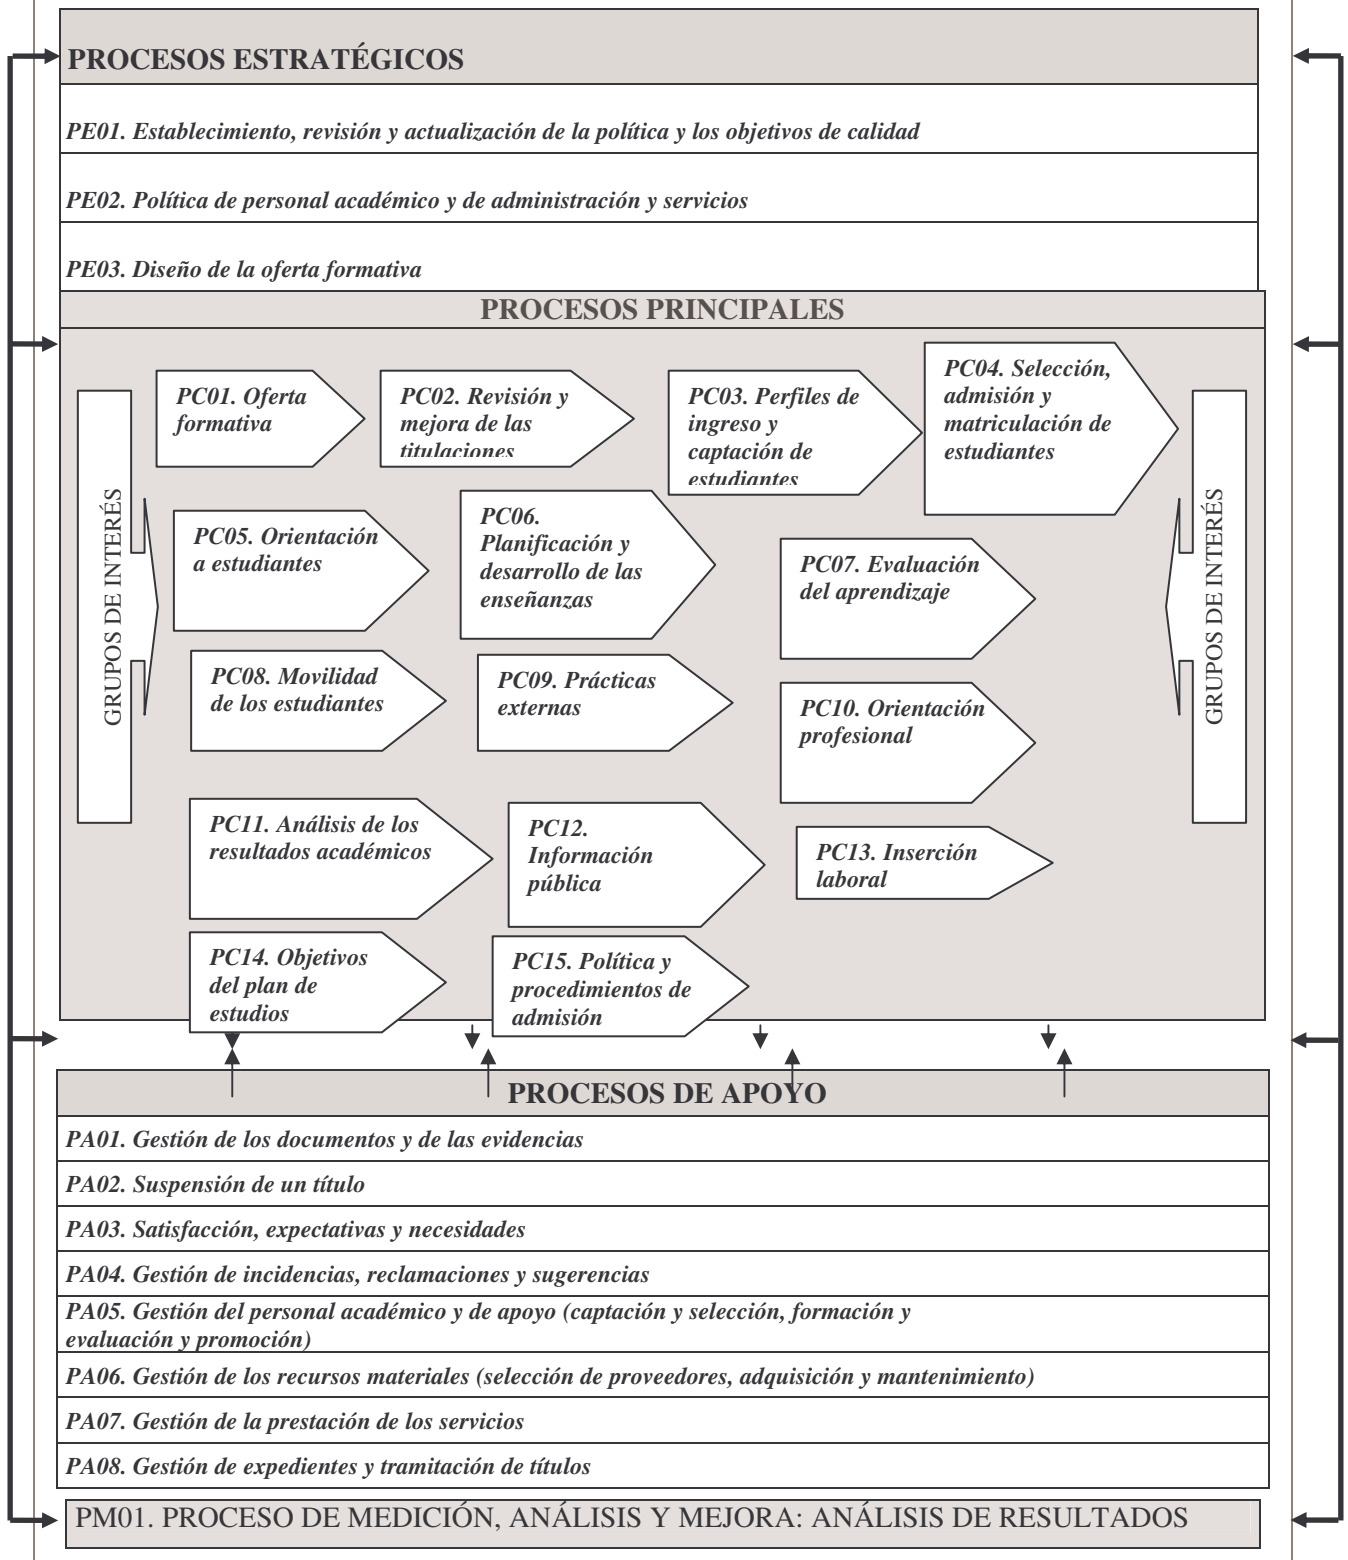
PROCESOS ESTRATÉGICOS

PE01. Establecimiento, revisión y actualización de la política y los objetivos de calidad

PE02. Política de personal académico y de administración y servicios

PE03. Diseño de la oferta formativa

PROCESOS PRINCIPALES

GRUPOS DE INTERÉS

PC01. Oferta formativa

PC02. Revisión y mejora de las titulaciones

PC03. Perfiles de ingreso y captación de estudiantes

PC04. Selección, admisión y matriculación de estudiantes

PC05. Orientación a estudiantes

PC06. Planificación y desarrollo de las enseñanzas

PC07. Evaluación del aprendizaje

PC08. Movilidad de los estudiantes

PC09. Prácticas externas

PC10. Orientación profesional

PC11. Análisis de los resultados académicos

PC12. Información pública

PC13. Inserción laboral

PC14. Objetivos del plan de estudios

PC15. Política y procedimientos de admisión

GRUPOS DE INTERÉS

PROCESOS DE APOYO

PA01. Gestión de los documentos y de las evidencias

PA02. Suspensión de un título

PA03. Satisfacción, expectativas y necesidades

PA04. Gestión de incidencias, reclamaciones y sugerencias

PA05. Gestión del personal académico y de apoyo (captación y selección, formación y evaluación y promoción)

PA06. Gestión de los recursos materiales (selección de proveedores, adquisición y mantenimiento)

PA07. Gestión de la prestación de los servicios

PA08. Gestión de expedientes y tramitación de títulos

PM01. PROCESO DE MEDICIÓN, ANÁLISIS Y MEJORA: ANÁLISIS DE RESULTADOS